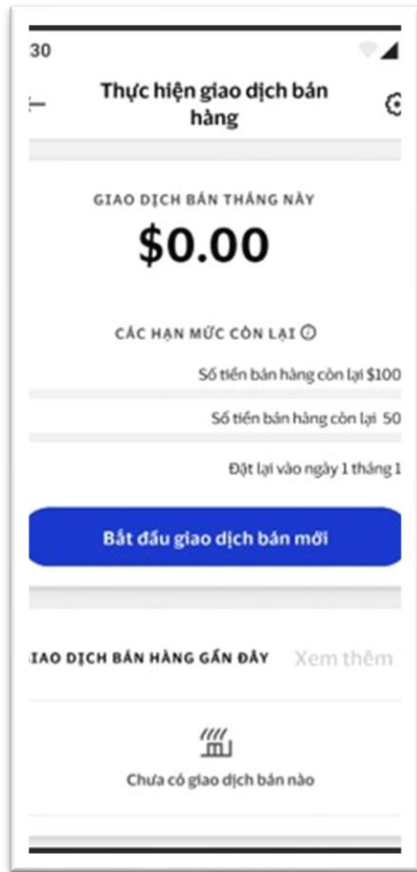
30

Thực hiện giao dịch bán hàng

GIAO DỊCH BÁN THÁNG NÀY
$0.00

CÁC HẠN MỨC CÒN LẠI

Số tiền bán hàng còn lại $100

Số tiền bán hàng còn lại 50

Đặt lại vào ngày 1 tháng 1

Bắt đầu giao dịch bán mới

IAO DỊCH BÁN HÀNG GẦN ĐÂY Xem thêm

Chưa có giao dịch bán nào